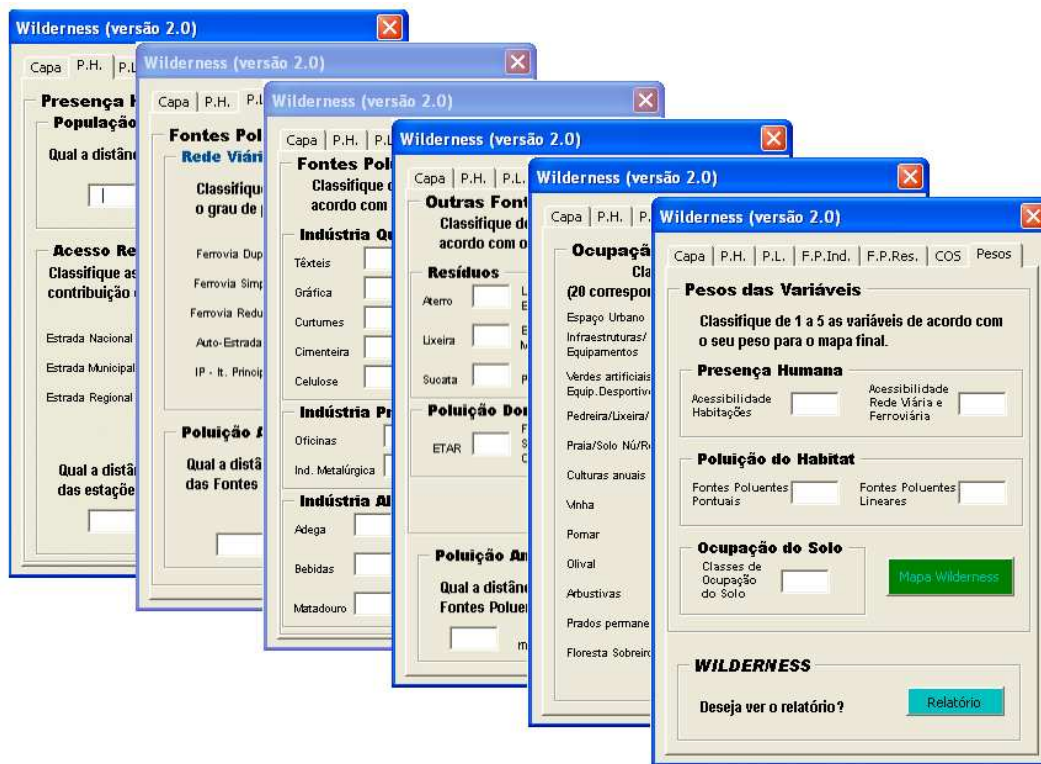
Wilderness (versão 2.0)
Capa | P.H. | P.L

Presença H
População
Qual a distân

Acesso Re
Classifique as
contribuição

Estrada Nacional
Estrada Municipal
Estrada Regional

Qual a distâ
das estações

Wilderness (versão 2.0)
Capa | P.H. | P.L

Fontes Pol
Rede Viári
Classifique
o grau de

Ferrovia Dup
Ferrovia Simp
Ferrovia Redu
Auto-Estrada
IP - It. Princip

Poluição A
Qual a distâ
das Fontes

Wilderness (versão 2.0)
Capa | P.H. | P.L

Fontes Pol
Classifique
acordo com

Indústria Qu
Têxteis
Gráfica
Curtumes
Cimenteira
Celulose

Indústria Pr
Oficinas
Ind. Metalúrgica

Indústria Al
Adega
Bebidas
Matadouro

Wilderness (versão 2.0)
Capa | P.H. | P.L.

Outras Font
Classifique de
acordo com o

Resíduos
Aterro
Lixeira
Sucata

Poluição Do
ETAR

Poluição An
Qual a distân
Fontes Poluen
m

Wilderness (versão 2.0)
Capa | P.H. | P.

Ocupaçã
Cla
(20 correspon
Espaço Urbano
Infraestruturas/ Equipamentos
Verdes artificiais Equip.Desportivo
Pedreira/Lixeira/
Praia/Solo Nú/R
Culturas anuais
Vinha
Pomar
Olival
Arbustivas
Prados permane
Floresta Sobreiro

Wilderness (versão 2.0)
Capa | P.H. | P.L. | F.P.Ind. | F.P.Res. | COS | Pesos

Pesos das Variáveis
Classifique de 1 a 5 as variáveis de acordo com o seu peso para o mapa final.

Presença Humana
Acessibilidade Habitações
Acessibilidade Rede Viária e Ferroviária

Poluição do Habitat
Fontes Poluentes Pontuais
Fontes Poluentes Lineares

Ocupação do Solo
Classes de Ocupação do Solo
Mapa Wilderness

WILDERNESS
Deseja ver o relatório?
Relatório